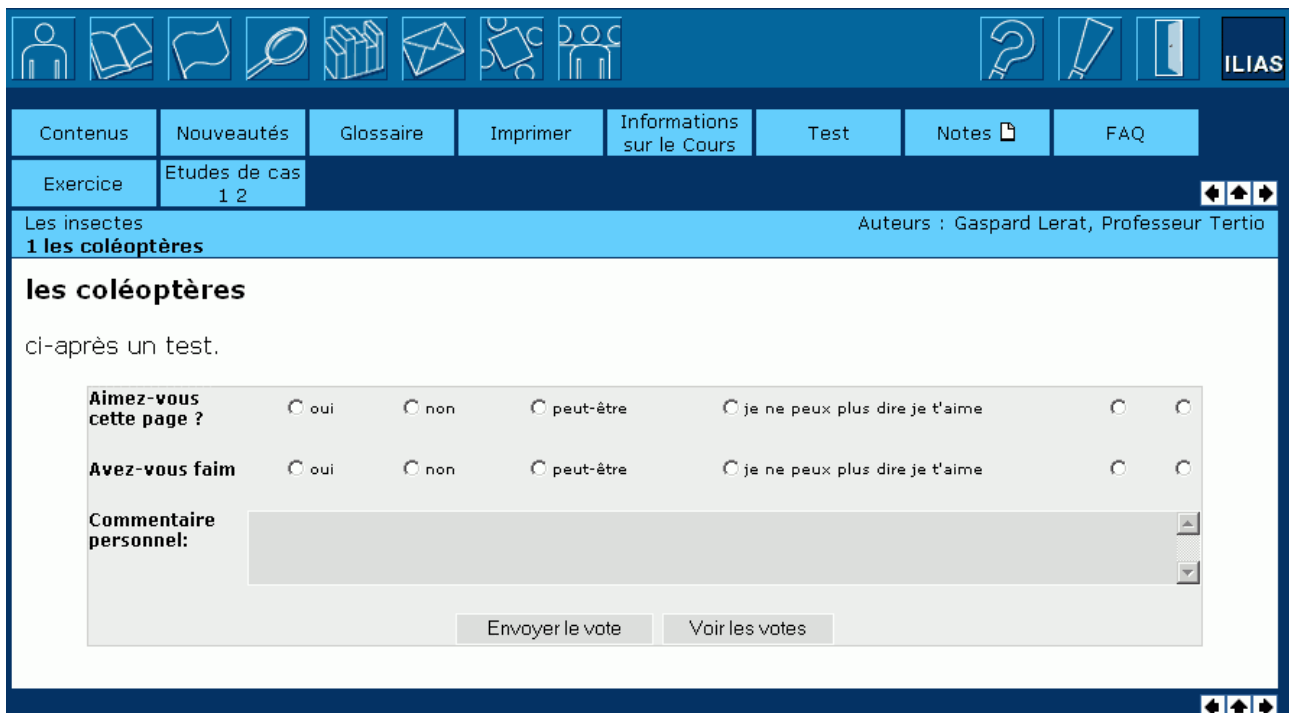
ILIAS

Contenus | Nouveautés | Glossaire | Imprimer | Informations sur le Cours | Test | Notes | FAQ

Exercice | Etudes de cas 1 2

Les insectes
1 les coléoptères

Auteurs : Gaspard Lerat, Professeur Tertio

les coléoptères

ci-après un test.

Aimez-vous cette page ? oui non peut-être je ne peux plus dire je t'aime

Avez-vous faim oui non peut-être je ne peux plus dire je t'aime

Commentaire personnel:

Envoyer le vote
Voir les votes